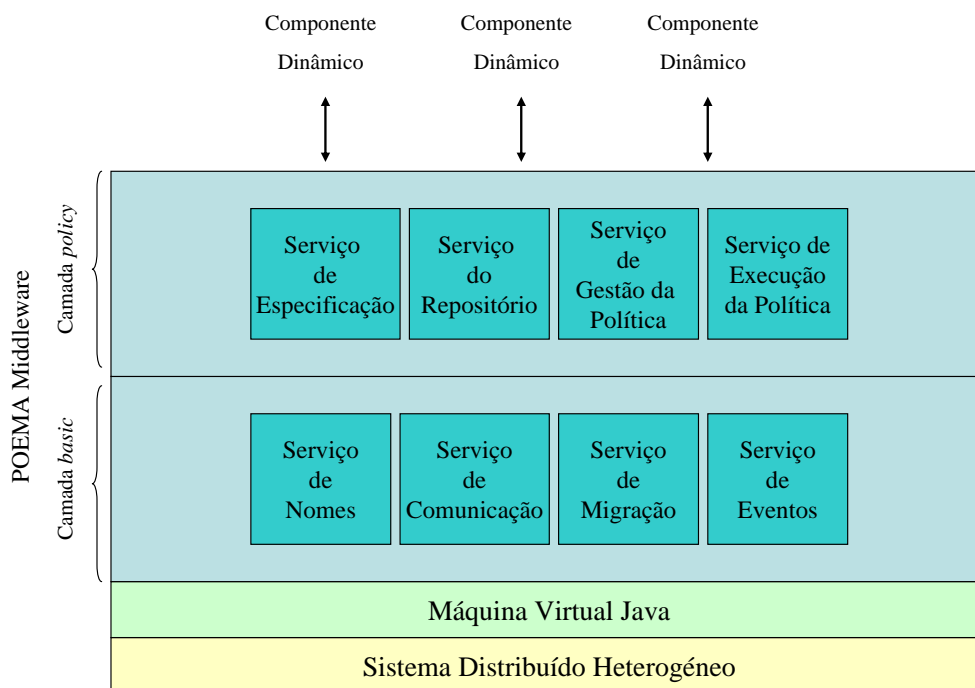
Componente Dinâmico

Componente Dinâmico

Componente Dinâmico

POEMA Middleware

Camada *policy*

Serviço de Especificação

Serviço do Repositório

Serviço de Gestão da Política

Serviço de Execução da Política

Camada *basic*

Serviço de Nomes

Serviço de Comunicação

Serviço de Migração

Serviço de Eventos

Máquina Virtual Java

Sistema Distribuído Heterogéneo